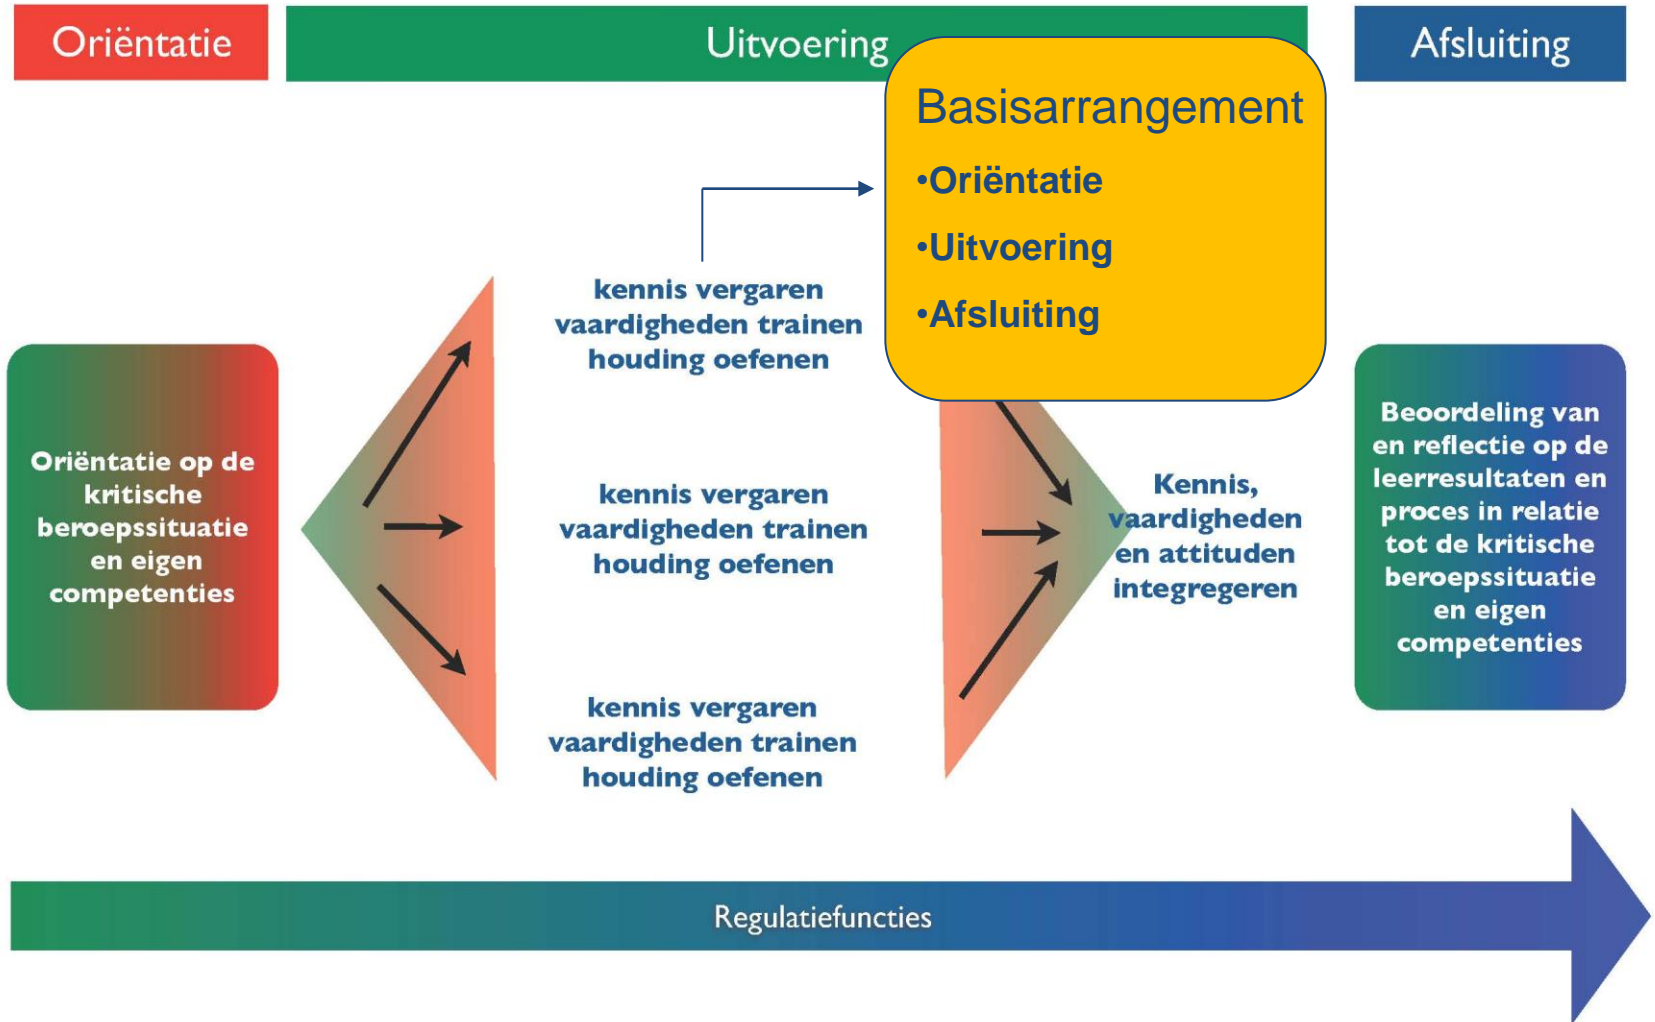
Oriëntatie

Uitvoering

Afsluiting

Basisarrangement
•Oriëntatie
•Uitvoering
•Afsluiting

Oriëntatie op de kritische beroepssituatie en eigen competenties

kennis vergaren
vaardigheden trainen
houding oefenen

kennis vergaren
vaardigheden trainen
houding oefenen

kennis vergaren
vaardigheden trainen
houding oefenen

Kennis, vaardigheden en attituden integregeren

Beoordeling van en reflectie op de leerresultaten en proces in relatie tot de kritische beroepssituatie en eigen competenties

Regulatiefuncties